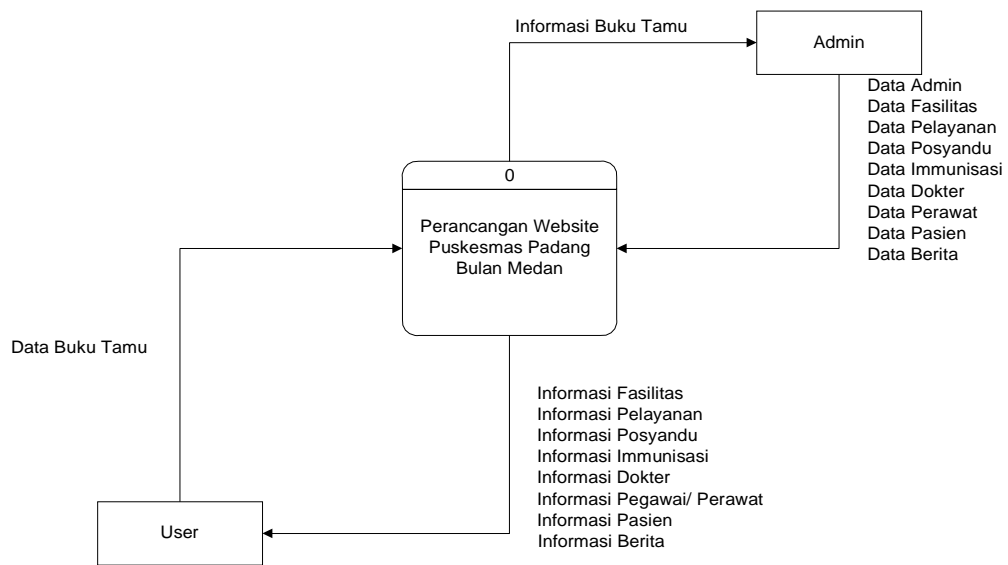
Informasi Buku Tamu

Admin

Data Admin
Data Fasilitas
Data Pelayanan
Data Posyandu
Data Immunisasi
Data Dokter
Data Perawat
Data Pasien
Data Berita

0

Perancangan Website Puskesmas Padang Bulan Medan

Data Buku Tamu

Informasi Fasilitas
Informasi Pelayanan
Informasi Posyandu
Informasi Immunisasi
Informasi Dokter
Informasi Pegawai/ Perawat
Informasi Pasien
Informasi Berita

User